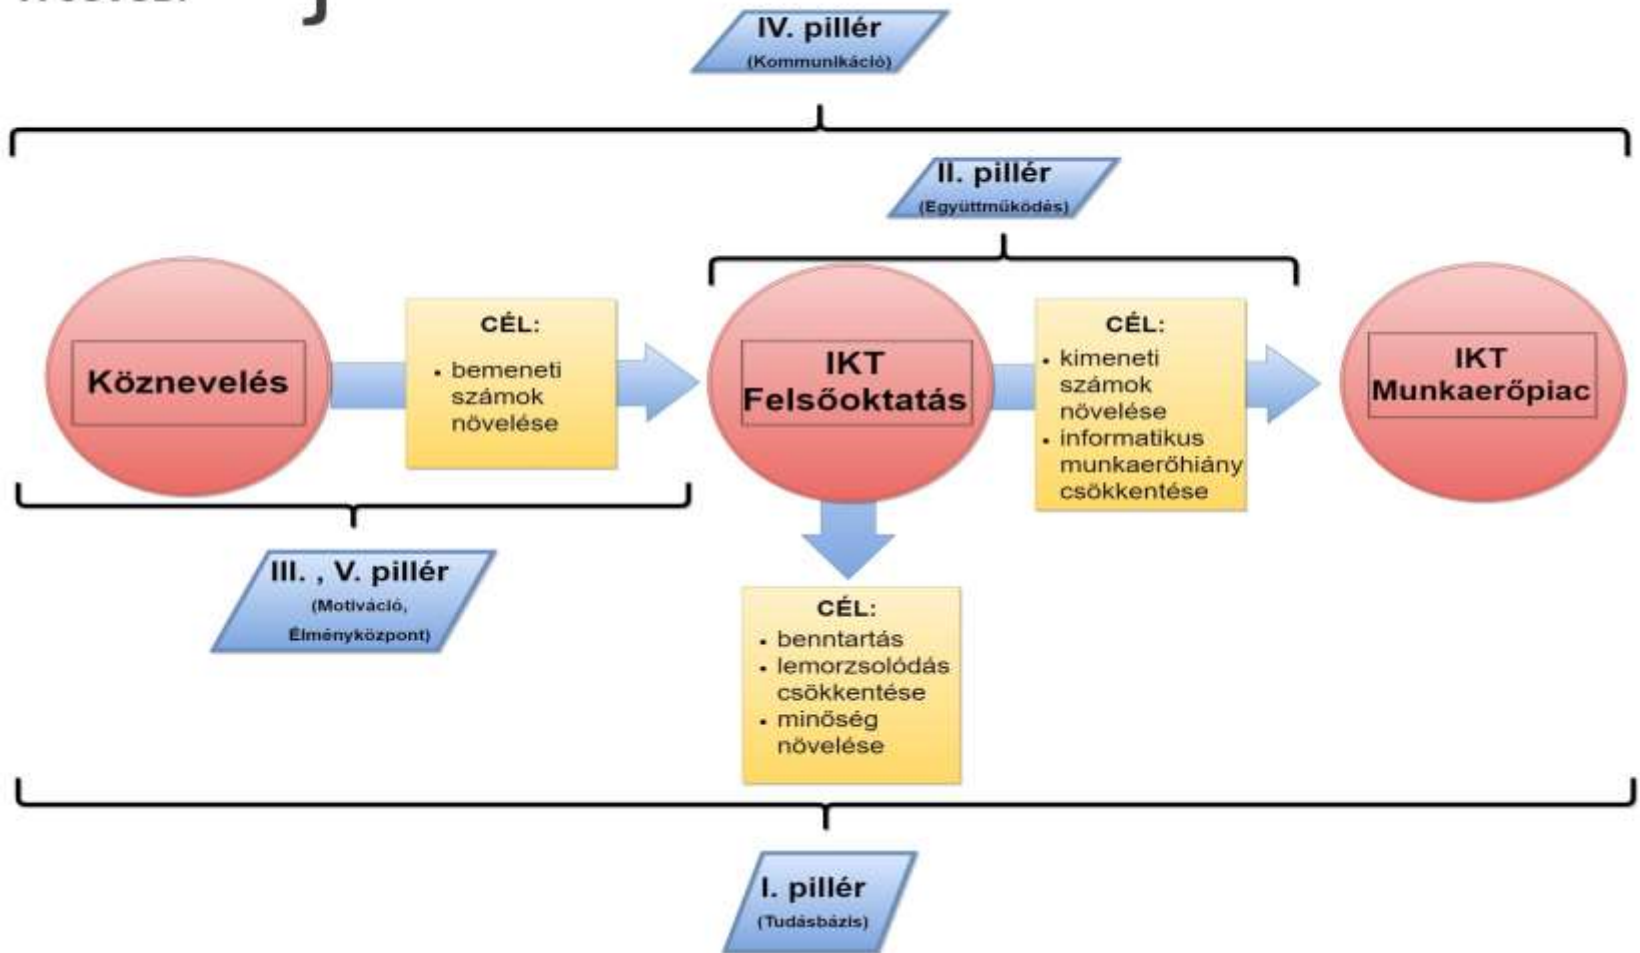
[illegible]

IV. pillér
(Kommunikáció)

II. pillér
(Együttműködés)

Köznevelés

CÉL:
• bemeneti számok növelése

IKT Felsőoktatás

CÉL:
• kimeneti számok növelése
• informatikus munkaerőhiány csökkentése

IKT Munkaerőpiac

III. , V. pillér
(Motiváció, Élményközpont)

CÉL:
• benntartás
• lemorzsolódás csökkentése
• minőség növelése

I. pillér
(Tudásbázis)